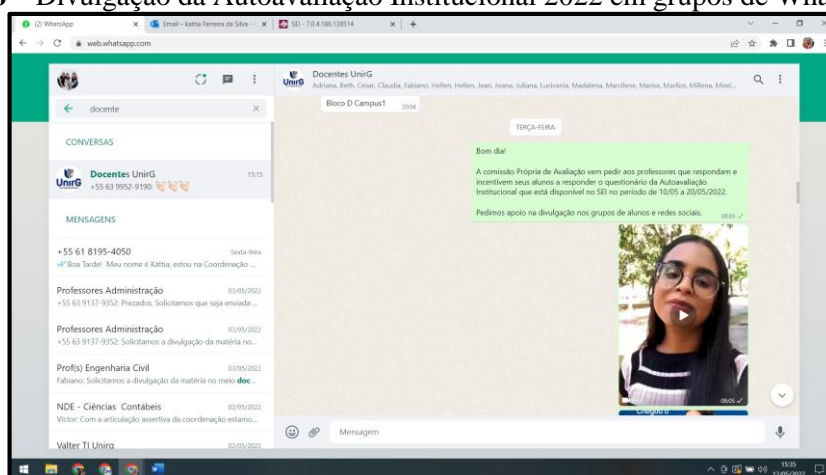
Divulgação da Autoavaliação Institucional 2022 em grupos de WhatsApp

(2) WhatsApp | Email – kattia Ferreira da Silva – | SEI - 7.0.4.186.138514

web.whatsapp.com

docente

CONVERSAS

Docentes UnirG 15:15
+55 63 9952-9190: 👏👏👏

MENSAGENS

+55 61 8195-4050 Sexta-feira
Boa Tarde! Meu nome é Kàttia, estou na Coordenação ...

Professores Administração 03/05/2022
+55 63 9137-9352: Prezados, Solicitamos que seja enviada ...

Professores Administração 03/05/2022
+55 63 9137-9352: Solicitamos a divulgação da matéria no...

Prof(s) Engenharia Civil 03/05/2022
Fabiano: Solicitamos a divulgação da matéria no meio doc...

NDE - Ciências Contábeis 02/05/2022
Victor: Com a articulação assertiva da coordenação estamo...

Valter TI Unirg 02/05/2022

Docentes UnirG
Adriana, Beth, Cesar, Claudia, Fabiano, Hellen, Hellen, Jean, Joana, Juliana, Lucivania, Madalena, Marcilene, Marise, Marllos, Millena, Mirel...

Bloco D Campus1 20:04

TERÇA-FEIRA

Bom dia!

A comissão Própria de Avaliação vem pedir aos professores que respondam e incentivem seus alunos a responder o questionário da Autoavaliação Institucional que está disponível no SEI no período de 10/05 a 20/05/2022.

Pedimos apoio na divulgação nos grupos de alunos e redes sociais. 08:05

08:05

Mensagem

15:35
17/05/2022